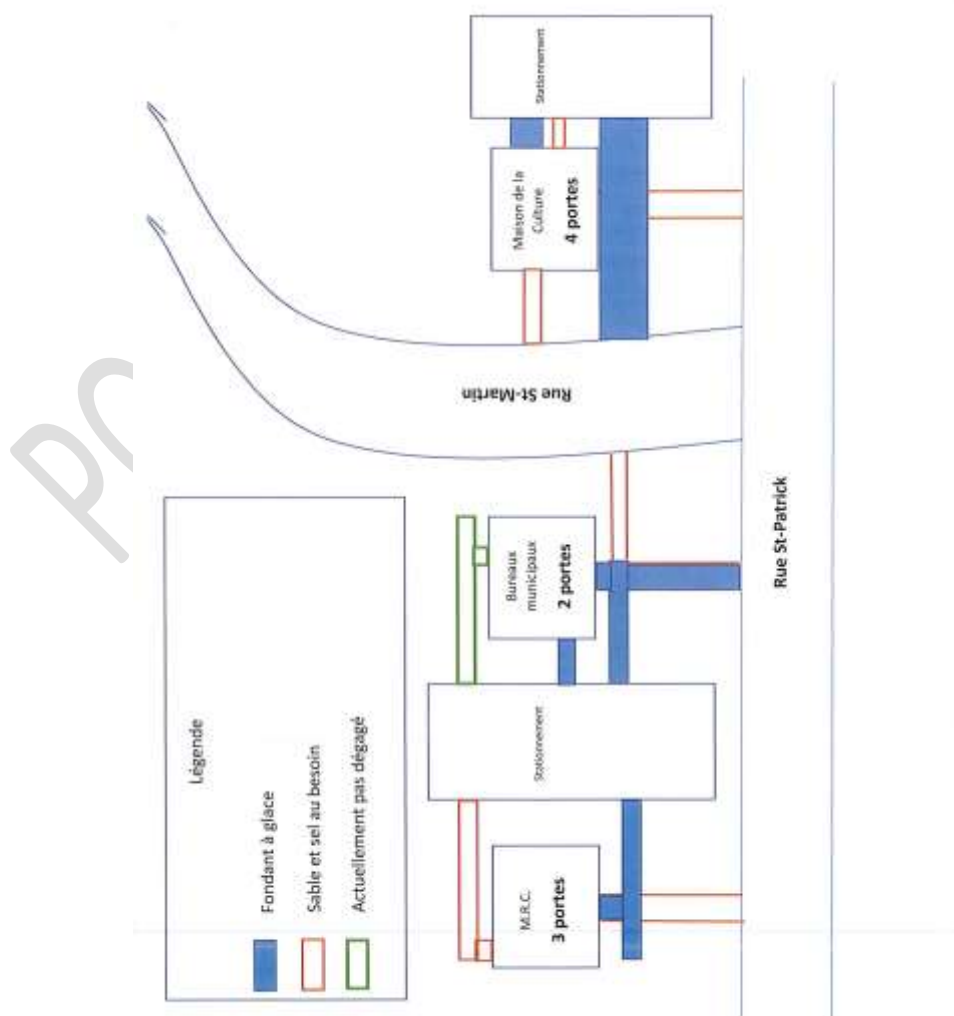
Légende

Fondant à glace

Sable et sel au besoin

Actuellement pas dégagé

M.R.C.
3 portes

Stationnement

Bureaux municipaux
2 portes

Rue St-Martin

Maison de la Culture
4 portes

Stationnement

Rue St-Patrick